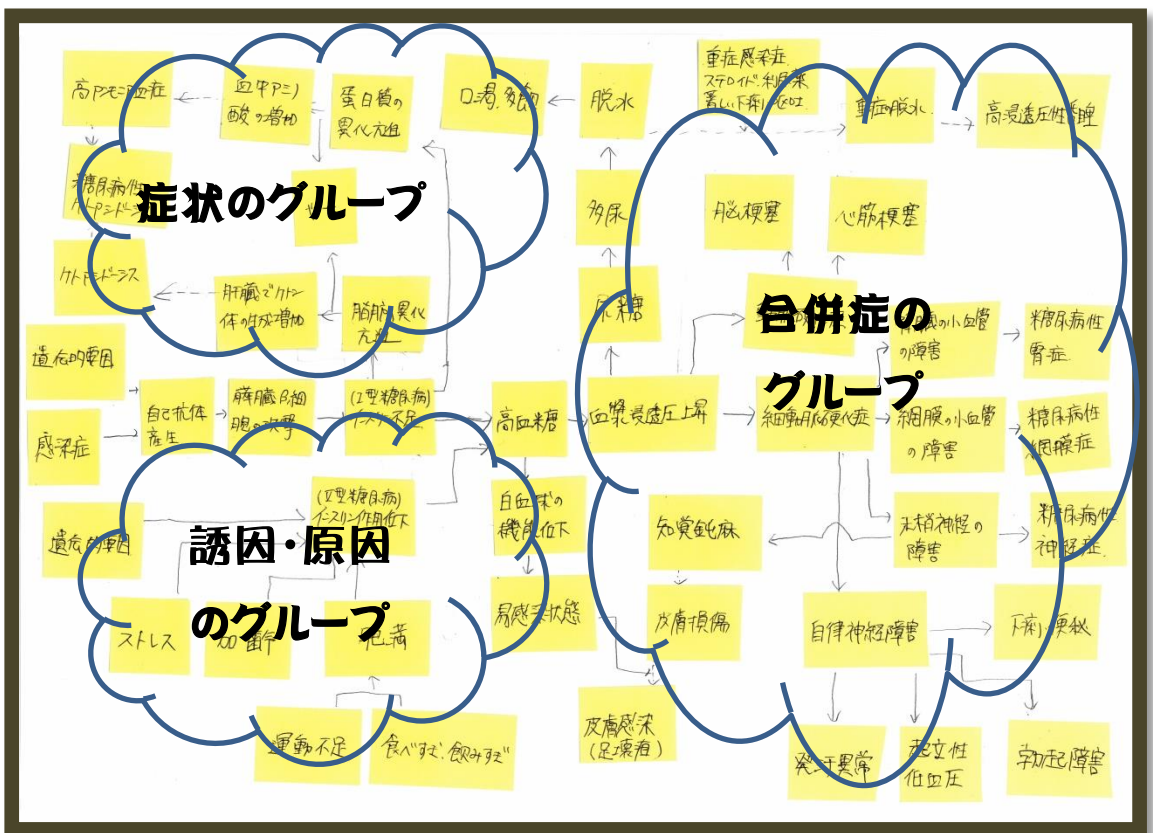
症状のグループ

合併症のグループ

誘因・原因のグループ

高アンモニア血症
血中アミノ酸の増加
蛋白質の異化亢進
口渇、多飲
脱水
重症感染症、ステロイド、利尿薬、著しい下痢、嘔吐
重症脱水
高浸透圧性昏睡
糖尿病性ケトアシドーシス
ケトアシドーシス
肝臓でケトン体の生成増加
脂肪の異化亢進
多尿
脳梗塞
心筋梗塞
尿糖
遺伝的要因
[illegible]の小血管の障害
糖尿病性腎症
自己抗体産生
膵臓β細胞の破壊
(1型糖尿病)インスリン不足
高血糖
血漿浸透圧上昇
細小血管症
網膜の小血管の障害
糖尿病性網膜症
感染症
(2型糖尿病)インスリン作用低下
白血球の機能低下
遺伝的要因
知覚鈍麻
末梢神経の障害
糖尿病性神経症
易感染状態
皮膚損傷
自律神経障害
下痢、便秘
ストレス
加齢
肥満
運動不足
食べすぎ、飲みすぎ
皮膚感染(足壊疽)
発汗異常
起立性低血圧
勃起障害